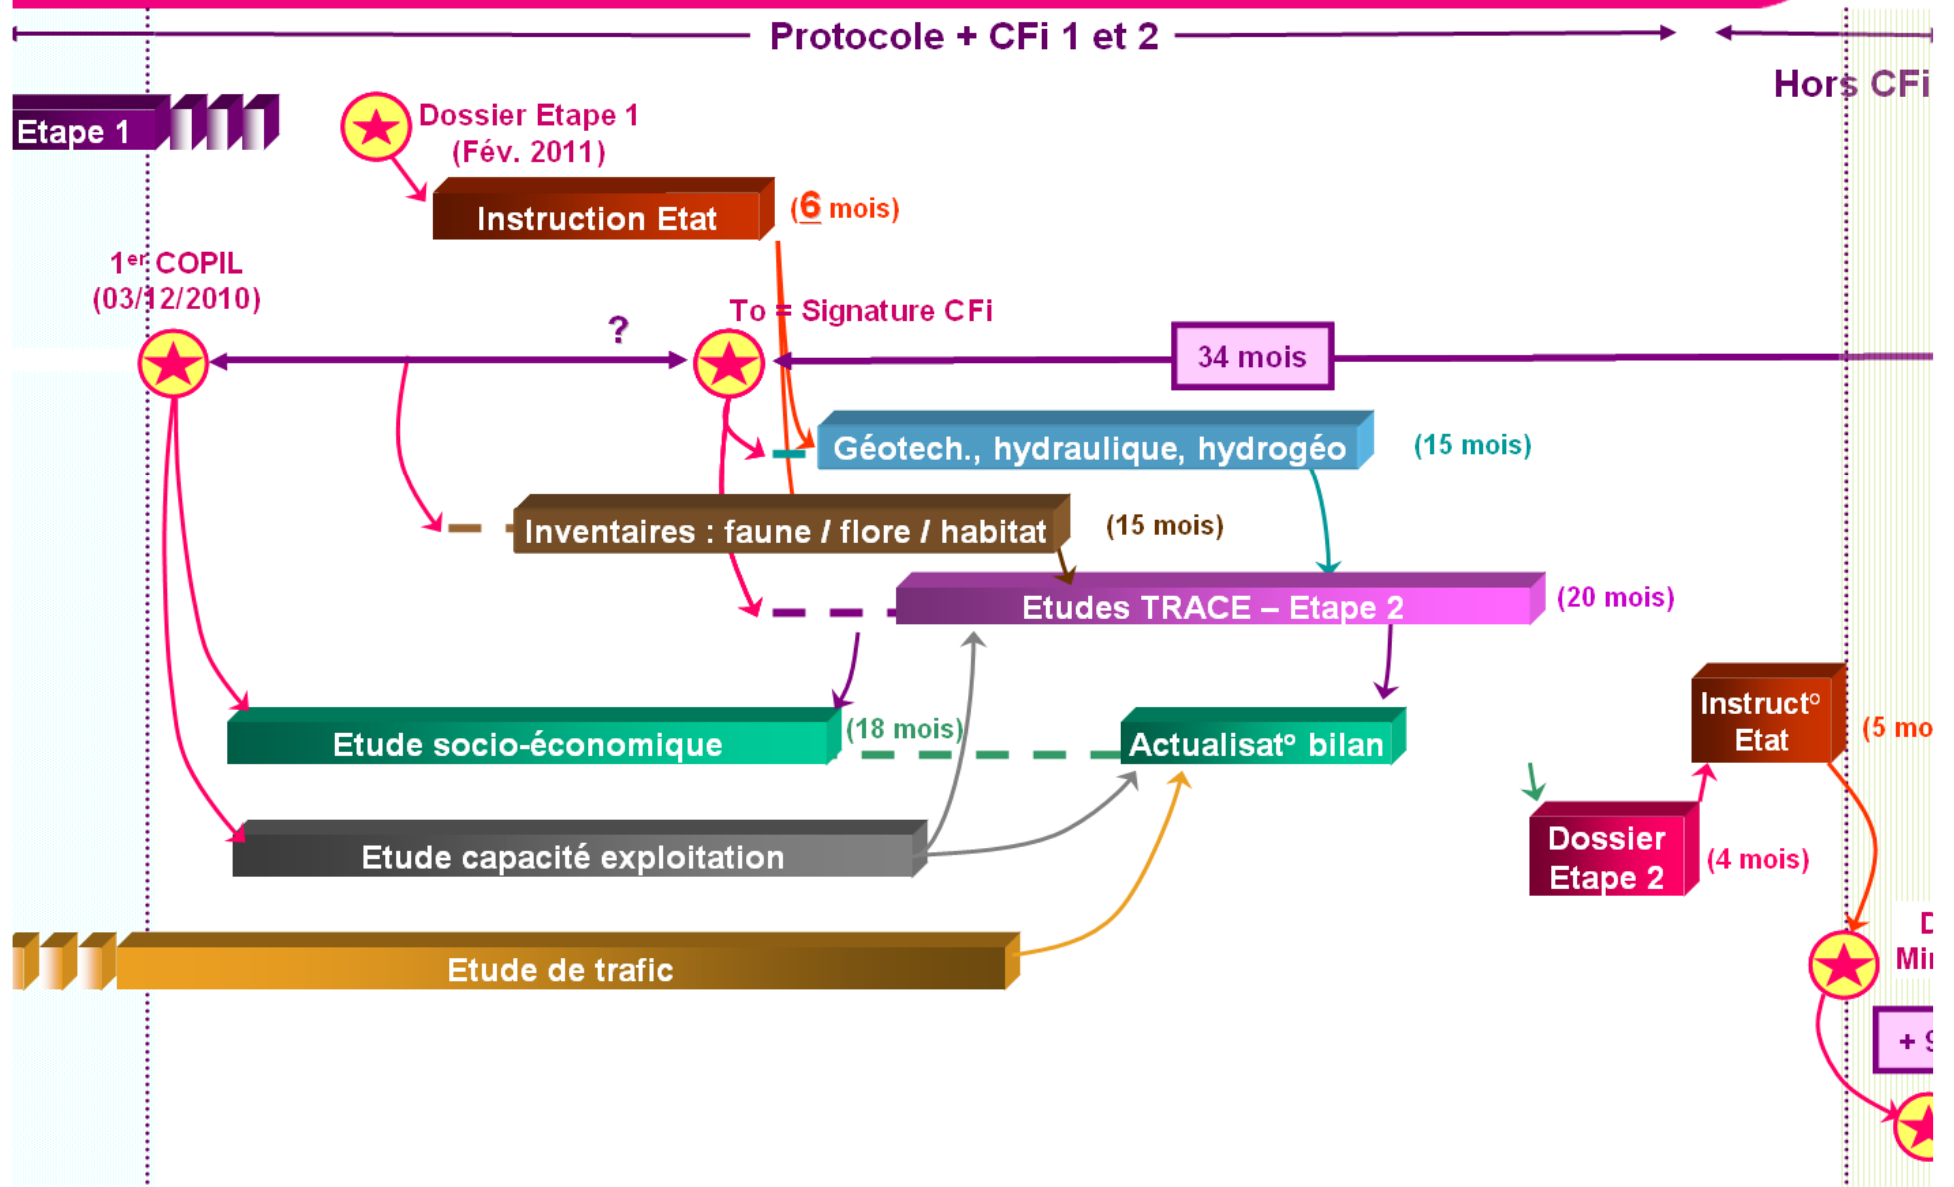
Protocole + CFi 1 et 2

Hors CFi

Etape 1

Dossier Etape 1 (Fév. 2011)

Instruction Etat

(6 mois)

1$^{er}$ COPIL (03/12/2010)

To = Signature CFi

?

34 mois

Géotech., hydraulique, hydrogéo

(15 mois)

Inventaires : faune / flore / habitat

(15 mois)

Etudes TRACE – Etape 2

(20 mois)

Etude socio-économique

(18 mois)

Actualisat° bilan

Instruct° Etat

(5 mo

Etude capacité exploitation

Dossier Etape 2

(4 mois)

Etude de trafic

D

Mi

+ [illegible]